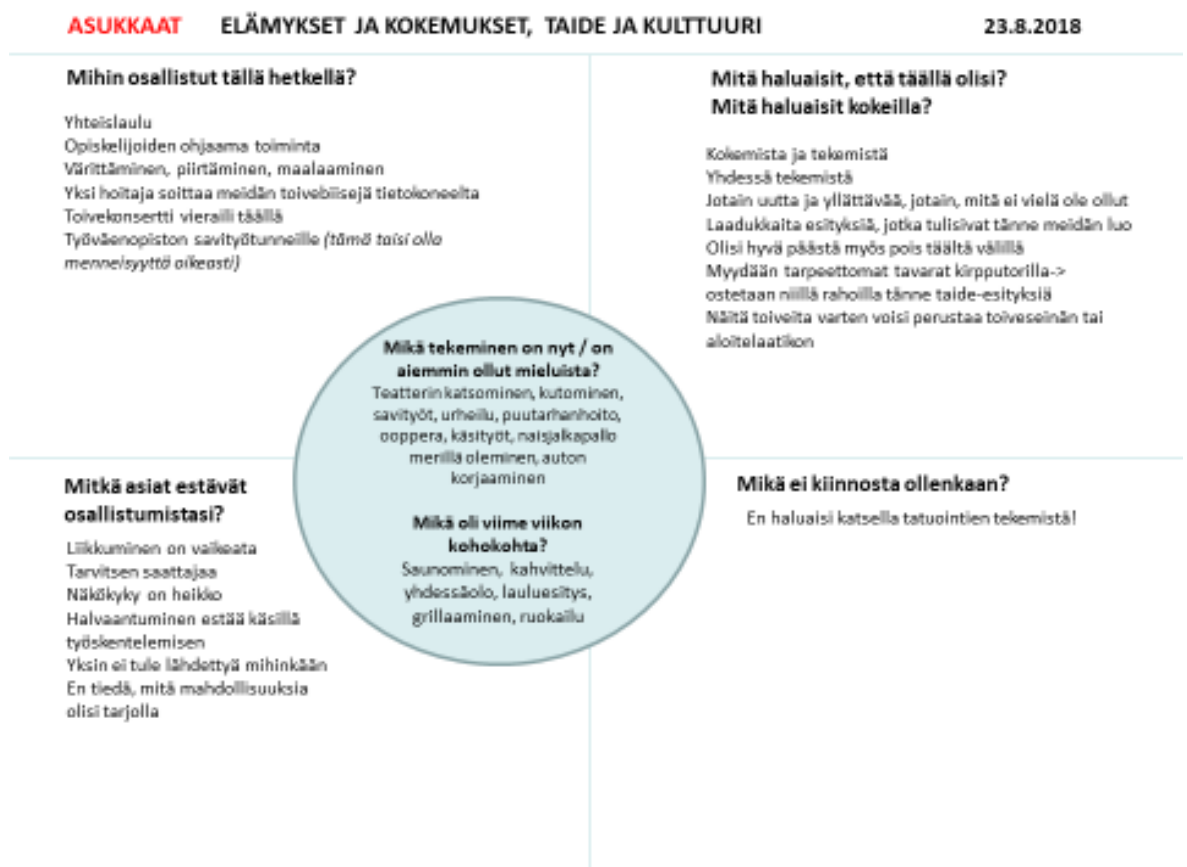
ASUKKAAT ELÄMYKSET JA KOKEMUKSET, TAIDE JA KULTTUURI 23.8.2018

Mihin osallistut tällä hetkellä?

Yhteislaulu
Opiskelijoiden ohjaama toiminta
Värittäminen, piirtäminen, maalaaminen
Yksi hoitaja soittaa meidän toivebiisejä tietokoneelta
Toivekonsertti vieraili täällä
Työväenopiston savityötunneille (tämä taisi olla menneisyyttä oikeasti)

Mitä haluaisit, että täällä olisi?
Mitä haluaisit kokeilla?

Kokemista ja tekemistä
Yhdessä tekemistä
Jotain uutta ja yllättävää, jotain, mitä ei vielä ole ollut
Laadukkaita esityksiä, jotka tulisivat tänne meidän luo
Olisi hyvä päästä myös pois täältä välillä
Myydään tarpeettomat tavarat kirpputorilla-> ostetaan niillä rahoilla tänne taide-esityksiä
Näitä toiveita varten voisi perustaa toiveseinän tai aloitelaatikon

Mikä tekeminen on nyt / on aiemmin ollut mieluista?
Teatterin katsominen, kutominen, savityöt, urheilu, puutarhanhoito, ooppera, käsityöt, naisjalkapallo merillä oleminen, auton korjaaminen

Mikä oli viime viikon kohokohta?
Saunominen, kahvittelu, yhdessäolo, lauluesitys, grillaaminen, ruokailu

Mitkä asiat estävät osallistumistasi?

Liikkuminen on vaikeata
Tarvitsen saattajaa
Näkökyky on heikko
Halvaantuminen estää käsillä työskentelemisen
Yksin ei tule lähdettyä mihinkään
En tiedä, mitä mahdollisuuksia olisi tarjolla

Mikä ei kiinnosta ollenkaan?

En haluaisi katsella tatuointien tekemistä!